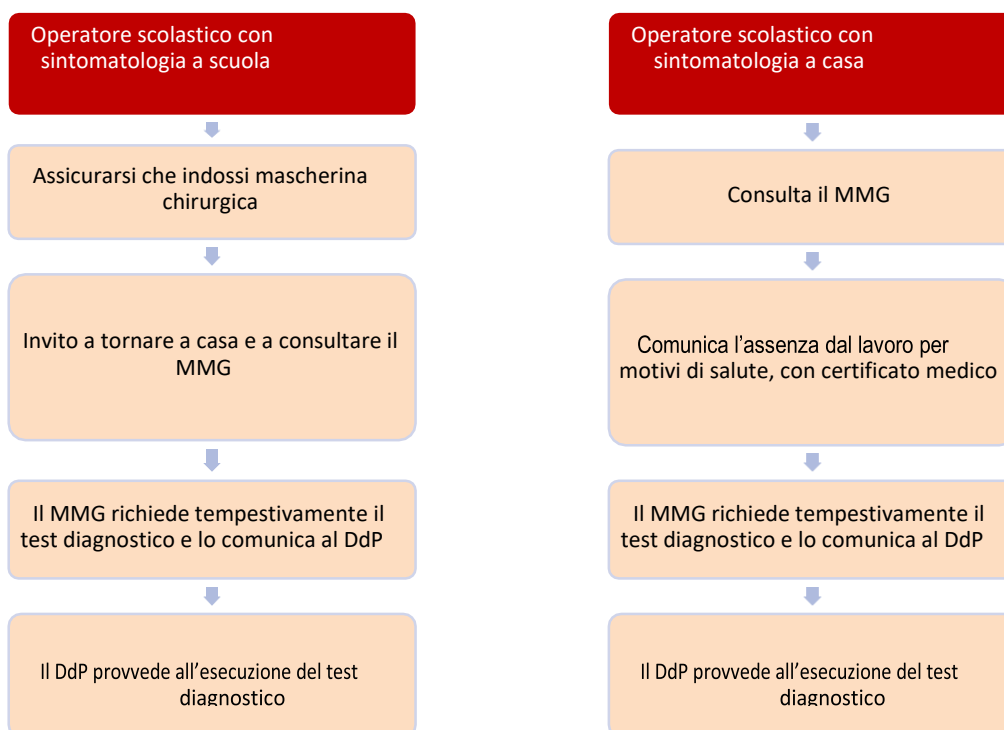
Operatore scolastico con sintomatologia a scuola

Assicurarsi che indossi mascherina chirurgica

Invito a tornare a casa e a consultare il MMG

Il MMG richiede tempestivamente il test diagnostico e lo comunica al DdP

Il DdP provvede all’esecuzione del test diagnostico

Operatore scolastico con sintomatologia a casa

Consulta il MMG

Comunica l’assenza dal lavoro per motivi di salute, con certificato medico

Il MMG richiede tempestivamente il test diagnostico e lo comunica al DdP

Il DdP provvede all’esecuzione del test diagnostico